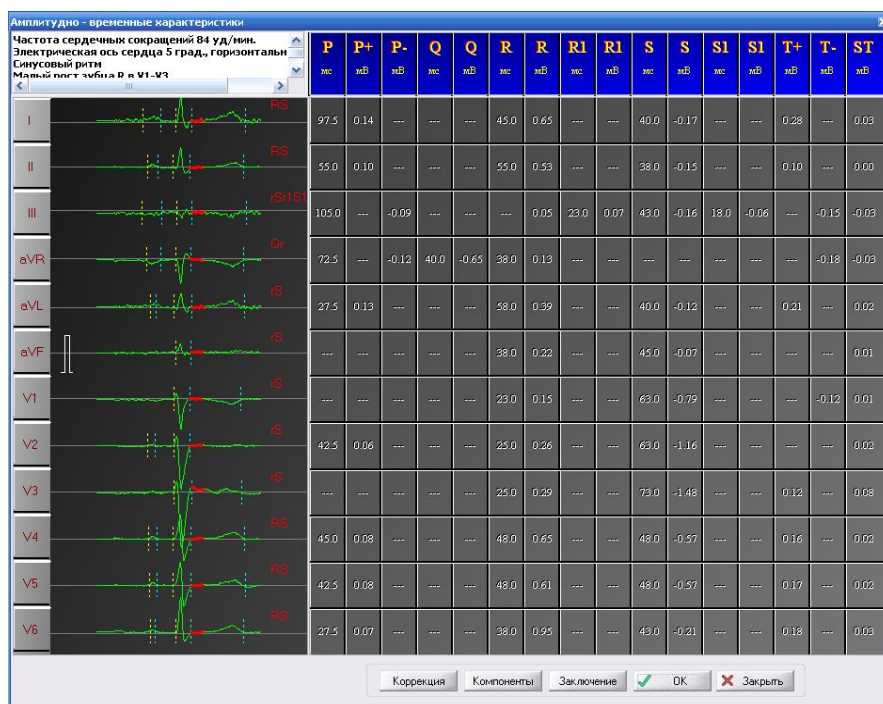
Амплитудно - временные характеристики

Частота сердечных сокращений 84 уд/мин.
Электрическая ось сердца 5 град., горизонтальн
Синусовый ритм
Малый рост зубца R в V1-V3

| | | P мс | P+ мВ | P- мВ | Q мс | Q мВ | R мс | R мВ | R1 мс | R1 мВ | S мс | S мВ | S1 мс | S1 мВ | T+ мВ | T- мВ | ST мВ |
|---|---|---|---|---|---|---|---|---|---|---|---|---|---|---|---|---|---|
| I | RS | 97.5 | 0.14 | --- | --- | --- | 45.0 | 0.65 | --- | --- | 40.0 | -0.17 | --- | --- | 0.28 | --- | 0.03 |
| II | RS | 55.0 | 0.10 | --- | --- | --- | 55.0 | 0.53 | --- | --- | 38.0 | -0.15 | --- | --- | 0.10 | --- | 0.00 |
| III | rSr1S1 | 105.0 | --- | -0.09 | --- | --- | --- | 0.05 | 23.0 | 0.07 | 43.0 | -0.16 | 18.0 | -0.06 | --- | -0.15 | -0.03 |
| aVR | Qr | 72.5 | --- | -0.12 | 40.0 | -0.65 | 38.0 | 0.13 | --- | --- | --- | --- | --- | --- | --- | -0.18 | -0.03 |
| aVL | rS | 27.5 | 0.13 | --- | --- | --- | 58.0 | 0.39 | --- | --- | 40.0 | -0.12 | --- | --- | 0.21 | --- | 0.02 |
| aVF | rS | --- | --- | --- | --- | --- | 38.0 | 0.22 | --- | --- | 45.0 | -0.07 | --- | --- | --- | --- | 0.01 |
| V1 | rS | --- | --- | --- | --- | --- | 23.0 | 0.15 | --- | --- | 63.0 | -0.79 | --- | --- | --- | -0.12 | 0.01 |
| V2 | rS | 42.5 | 0.06 | --- | --- | --- | 25.0 | 0.26 | --- | --- | 63.0 | -1.16 | --- | --- | --- | --- | 0.02 |
| V3 | rS | --- | --- | --- | --- | --- | 25.0 | 0.29 | --- | --- | 73.0 | -1.48 | --- | --- | 0.12 | --- | 0.08 |
| V4 | RS | 45.0 | 0.08 | --- | --- | --- | 48.0 | 0.65 | --- | --- | 48.0 | -0.57 | --- | --- | 0.16 | --- | 0.02 |
| V5 | RS | 42.5 | 0.08 | --- | --- | --- | 48.0 | 0.61 | --- | --- | 48.0 | -0.57 | --- | --- | 0.17 | --- | 0.02 |
| V6 | RS | 27.5 | 0.07 | --- | --- | --- | 38.0 | 0.95 | --- | --- | 43.0 | -0.21 | --- | --- | 0.18 | --- | 0.03 |

Коррекция Компоненты Заключение OK Закрыть